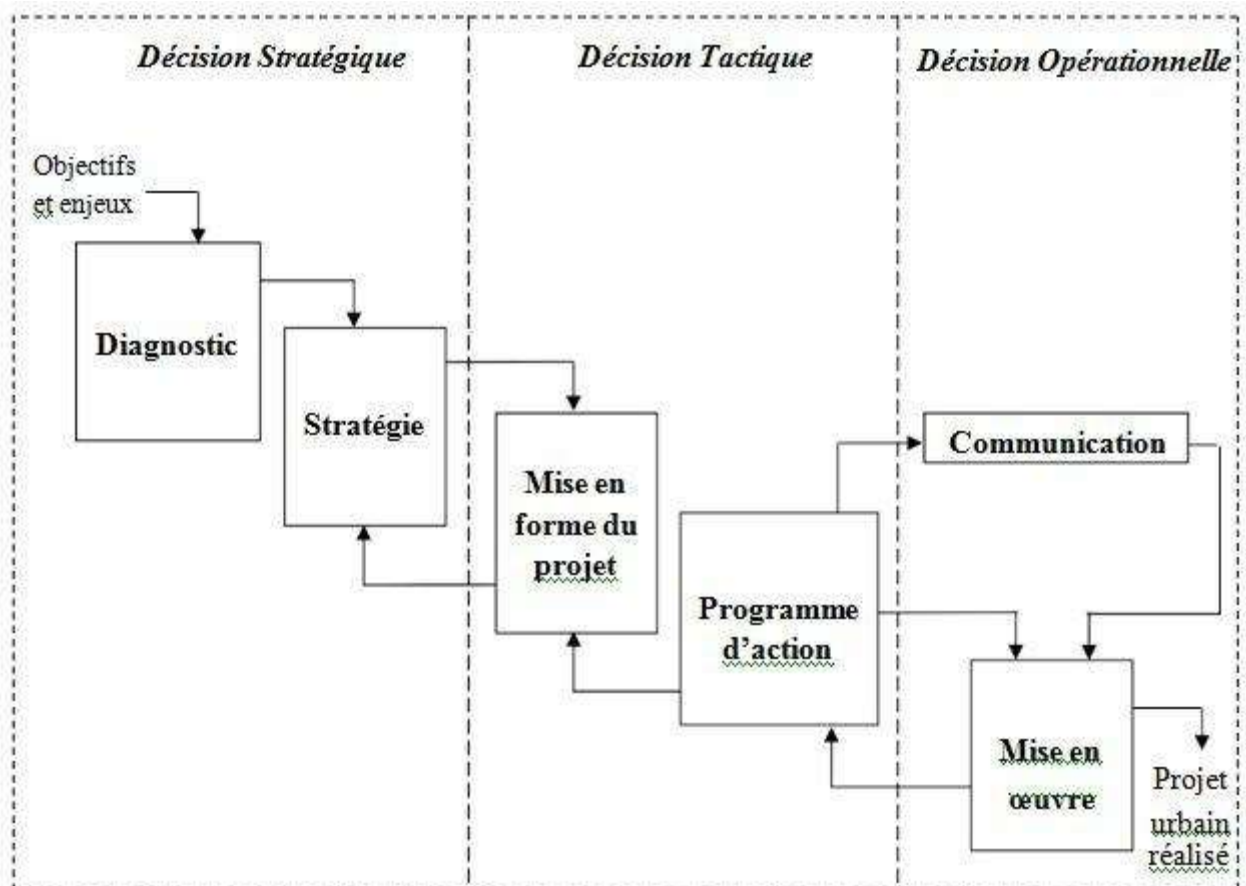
Décision Stratégique

Décision Tactique

Décision Opérationnelle

Objectifs et enjeux

Diagnostic

Stratégie

Mise en forme du projet

Programme d'action

Communication

Mise en œuvre

Projet urbain réalisé